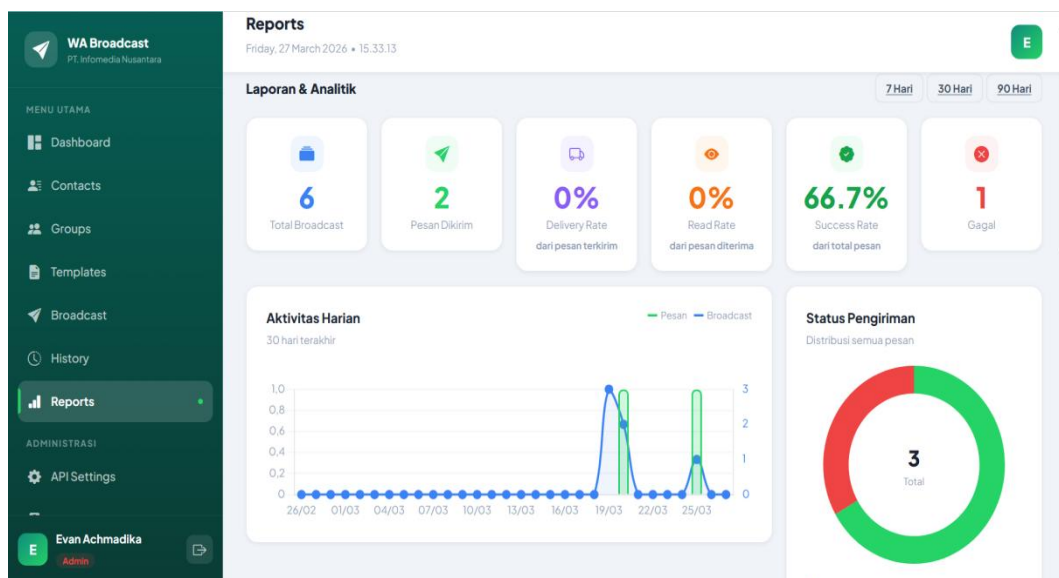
WA Broadcast
PT. Infomedia Nusantara

MENU UTAMA
Dashboard
Contacts
Groups
Templates
Broadcast
History
Reports
ADMINISTRASI
API Settings

Evan Achmadika
Admin

Reports
Friday, 27 March 2026 • 15.33.13

E

Laporan & Analitik
7 Hari 30 Hari 90 Hari

6
Total Broadcast

2
Pesan Dikirim

0%
Delivery Rate
dari pesan terkirim

0%
Read Rate
dari pesan diterima

66.7%
Success Rate
dari total pesan

1
Gagal

Aktivitas Harian
30 hari terakhir
Pesan Broadcast

1,0
0,8
0,6
0,4
0,2
0
3
2
1
0
26/02 01/03 04/03 07/03 10/03 13/03 16/03 19/03 22/03 25/03

Status Pengiriman
Distribusi semua pesan
3
Total